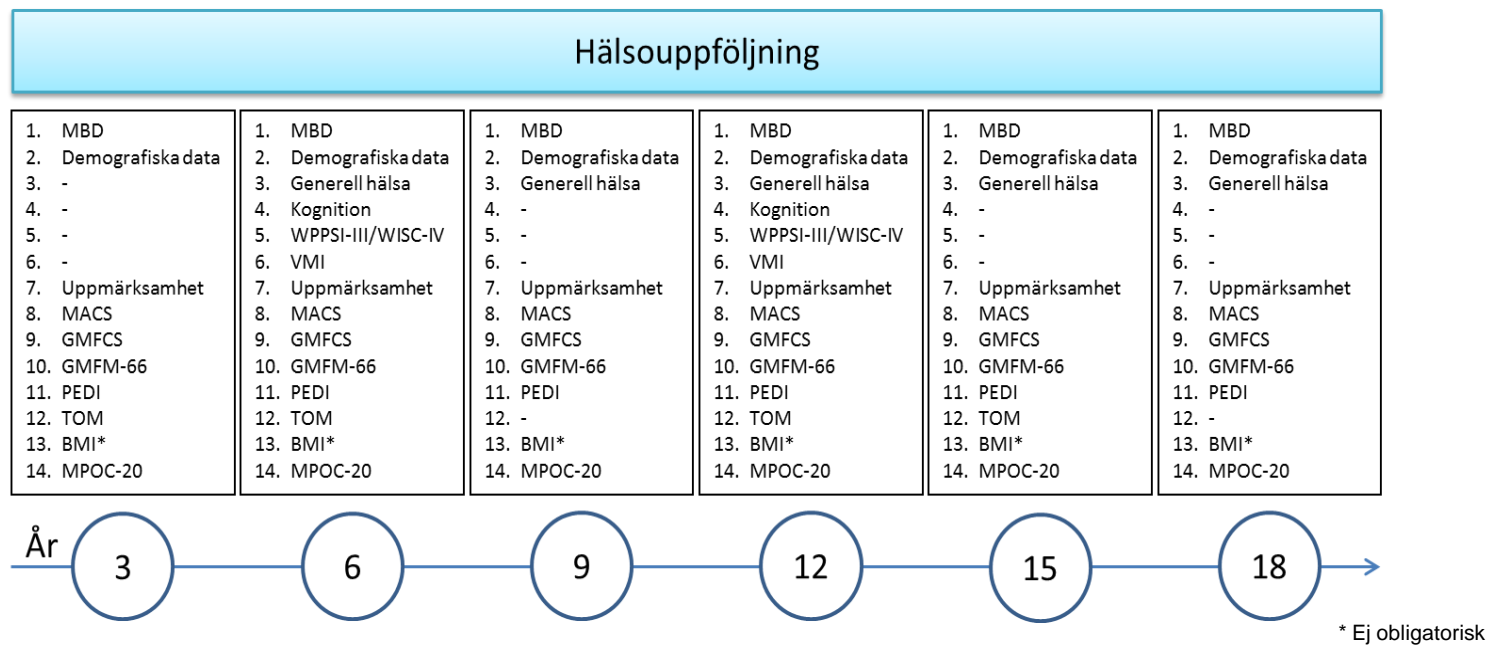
Hälsouppföljning

1. MBD
2. Demografiska data
3. -
4. -
5. -
6. -
7. Uppmärksamhet
8. MACS
9. GMFCS
10. GMFM-66
11. PEDI
12. TOM
13. BMI*
14. MPOC-20

1. MBD
2. Demografiska data
3. Generell hälsa
4. Kognition
5. WPPSI-III/WISC-IV
6. VMI
7. Uppmärksamhet
8. MACS
9. GMFCS
10. GMFM-66
11. PEDI
12. TOM
13. BMI*
14. MPOC-20

1. MBD
2. Demografiska data
3. Generell hälsa
4. -
5. -
6. -
7. Uppmärksamhet
8. MACS
9. GMFCS
10. GMFM-66
11. PEDI
12. -
13. BMI*
14. MPOC-20

1. MBD
2. Demografiska data
3. Generell hälsa
4. Kognition
5. WPPSI-III/WISC-IV
6. VMI
7. Uppmärksamhet
8. MACS
9. GMFCS
10. GMFM-66
11. PEDI
12. TOM
13. BMI*
14. MPOC-20

1. MBD
2. Demografiska data
3. Generell hälsa
4. -
5. -
6. -
7. Uppmärksamhet
8. MACS
9. GMFCS
10. GMFM-66
11. PEDI
12. TOM
13. BMI*
14. MPOC-20

1. MBD
2. Demografiska data
3. Generell hälsa
4. -
5. -
6. -
7. Uppmärksamhet
8. MACS
9. GMFCS
10. GMFM-66
11. PEDI
12. -
13. BMI*
14. MPOC-20

År 3 6 9 12 15 18

* Ej obligatorisk